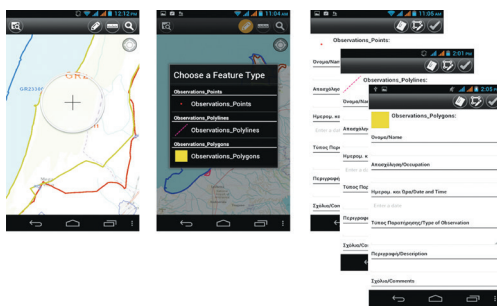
12:12 PM

GR

11:04 AM

Choose a Feature Type

Observations_Points

Observations_Points

Observations_Polylines

Observations_Polylines

Observations_Polygons

Observations_Polygons

11:05 AM

Observations_Points:

Ονομα/Nam

Απασχόλη

Ημερομ. κα

Enter a date

Τύπος Παρα

Περιγραφή

Σχόλια/Com

2:01 PM

Observations_Polylines:

Ονομα/Na

Απασχόλη

Ημερομ. κ

Enter a da

Τύπος Πα

Περιγραφ

Σχόλια/Co

2:03 PM

Observations_Polygons:

Ονομα/Name

Απασχόληση/Occupation

Ημερομ. και Ώρα/Date and Time

Enter a date

Τύπος Παρατήρησης/Type of Observation

Περιγραφή/Description

Σχόλια/Comments